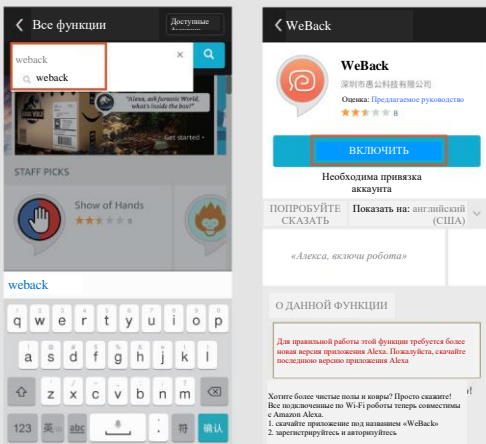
Все функции

Доступные

weback

weback

"Alexa, ask Jurassic World, what's inside the box?"

Get started

STAFF PICKS

Show of Hands

weback

q w e r t y u i o p
a s d f g h j k l
z x c v b n m
123
确认

WeBack

WeBack

深圳市惠公科技有限公司

Оценка: Предлагаемое руководство

8

ВКЛЮЧИТЬ

Необходима привязка аккаунта

ПОПРОБУЙТЕ СКАЗАТЬ

Показать на: английский (США)

«Алекса, включи робота»

О ДАННОЙ ФУНКЦИИ

Для правильной работы этой функции требуется более новая версия приложения Alexa. Пожалуйста, скачайте последнюю версию приложения Alexa

Хотите более чистые полы и ковры? Просто скажите! Все подключенные по Wi-Fi роботы теперь совместимы с Amazon Alexa.
1. скачайте приложение под названием «WeBack»
2. зарегистрируйтесь и авторизуйтесь